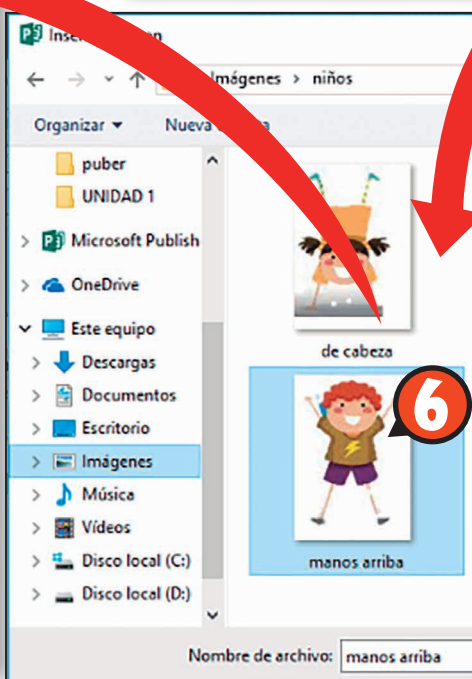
Inse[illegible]

Imágenes > niños

Organizar ▾ Nueva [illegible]

puber
UNIDAD 1
Microsoft Publish
OneDrive
Este equipo
Descargas
Documentos
Escritorio
Imágenes
Música
Vídeos
Disco local (C:)
Disco local (D:)

de cabeza

6

manos arriba

Nombre de archivo: manos arriba